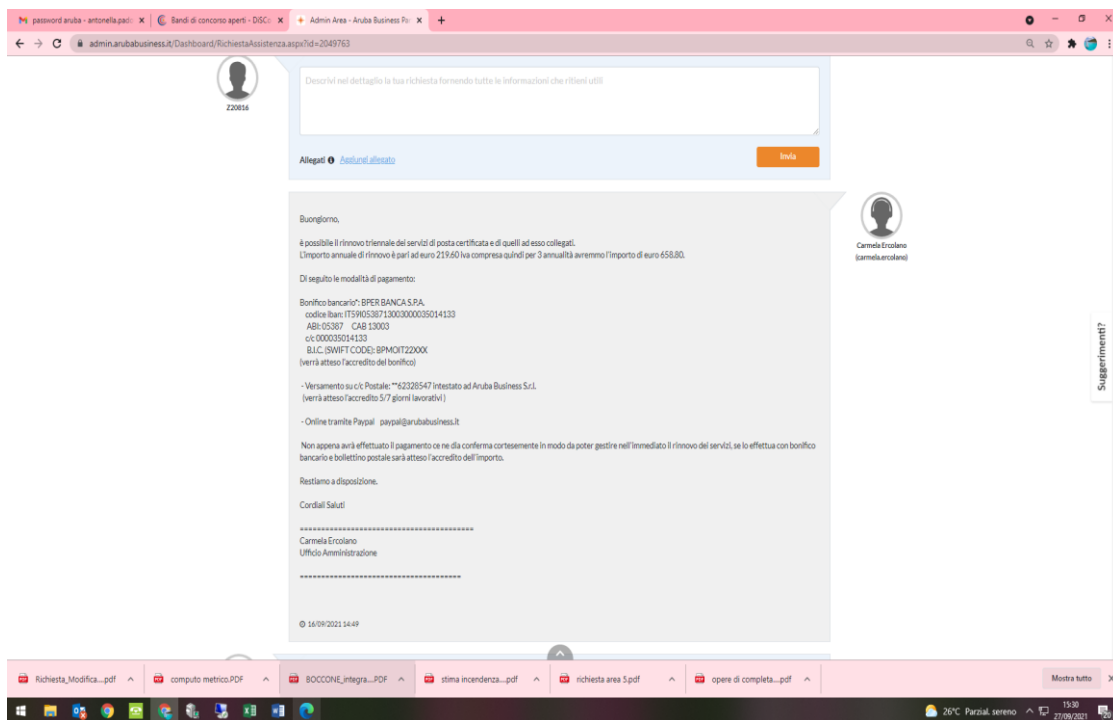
M password aruba - antonella.pad × | Bandi di concorso aperti - DiSCo × | Admin Area - Aruba Business Pa × | +

admin.arubabusiness.it/Dashboard/RichiestaAssistenza.aspx?id=2049763

Z20816

Descrivi nel dettaglio la tua richiesta fornendo tutte le informazioni che ritieni utili

Allegati Aggiungi allegato

Invia

Buongiorno,

è possibile il rinnovo triennale dei servizi di posta certificata e di quelli ad esso collegati.
L'importo annuale di rinnovo è pari ad euro 219.60 iva compresa quindi per 3 annualità avremmo l'importo di euro 658.80.

Di seguito le modalità di pagamento:

Bonifico bancario*: BPER BANCA S.P.A.
codice iban: IT59I0538713003000035014133
ABI: 05387 CAB 13003
c/c 000035014133
B.I.C. (SWIFT CODE): BPMOIT22XXX
(verrà atteso l'accredito del bonifico)

- Versamento su c/c Postale: **62328547 intestato ad Aruba Business S.r.l.
(verrà atteso l'accredito 5/7 giorni lavorativi)

- Online tramite Paypal paypal@arubabusiness.it

Non appena avrà effettuato il pagamento ce ne dia conferma cortesemente in modo da poter gestire nell'immediato il rinnovo dei servizi, se lo effettua con bonifico bancario e bollettino postale sarà atteso l'accredito dell'importo.

Restiamo a disposizione.

Cordiali Saluti

==========================================
Carmela Ercolano
Ufficio Amministrazione

==========================================

16/09/2021 14:49

Carmela Ercolano
(carmela.ercolano)

Suggerimenti?

Richiesta_Modifica....pdf | computo metrico.PDF | BOCCONE_integra....PDF | stima incendenza....pdf | richiesta area 5.pdf | opere di completa....pdf | Mostra tutto

26°C Parzial. sereno 15:30 27/09/2021